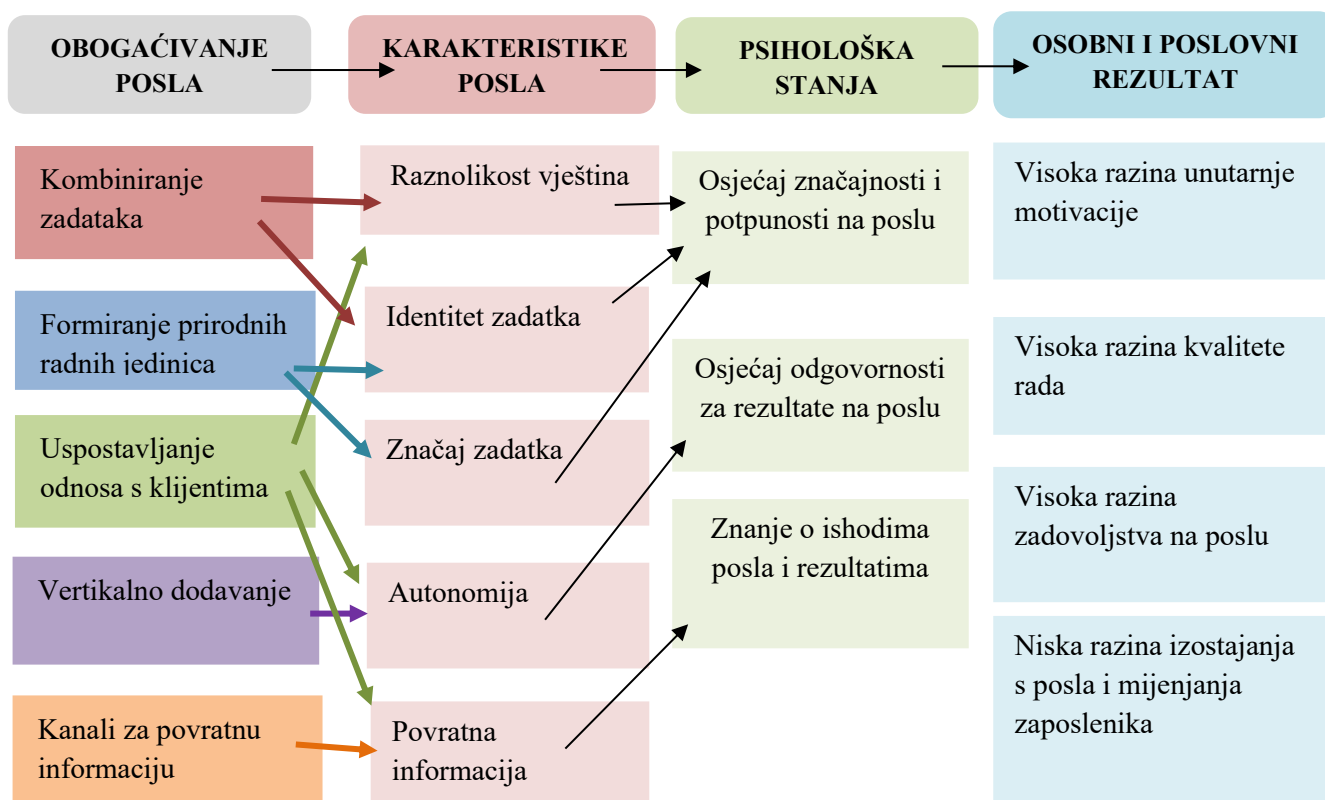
OBOGAĆIVANJE POSLA

KARAKTERISTIKE POSLA

PSIHOLOŠKA STANJA

OSOBNI I POSLOVNI REZULTAT

Kombiniranje zadataka

Formiranje prirodnih radnih jedinica

Uspostavljanje odnosa s klijentima

Vertikalno dodavanje

Kanali za povratnu informaciju

Raznolikost vještina

Identitet zadatka

Značaj zadatka

Autonomija

Povratna informacija

Osjećaj značajnosti i potpunosti na poslu

Osjećaj odgovornosti za rezultate na poslu

Znanje o ishodima posla i rezultatima

Visoka razina unutarnje motivacije

Visoka razina kvalitete rada

Visoka razina zadovoljstva na poslu

Niska razina izostajanja s posla i mijenjanja zaposlenika